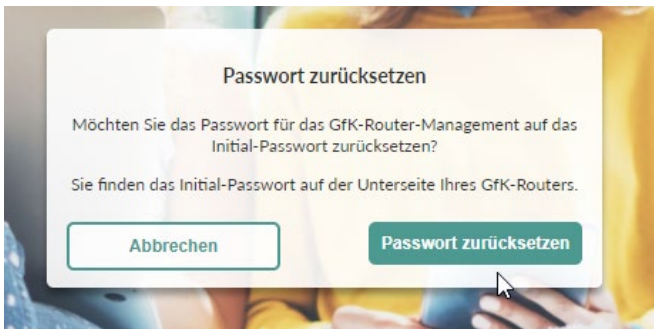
Passwort zurücksetzen

Möchten Sie das Passwort für das GfK-Router-Management auf das Initial-Passwort zurücksetzen?

Sie finden das Initial-Passwort auf der Unterseite Ihres GfK-Routers.

Abbrechen

Passwort zurücksetzen